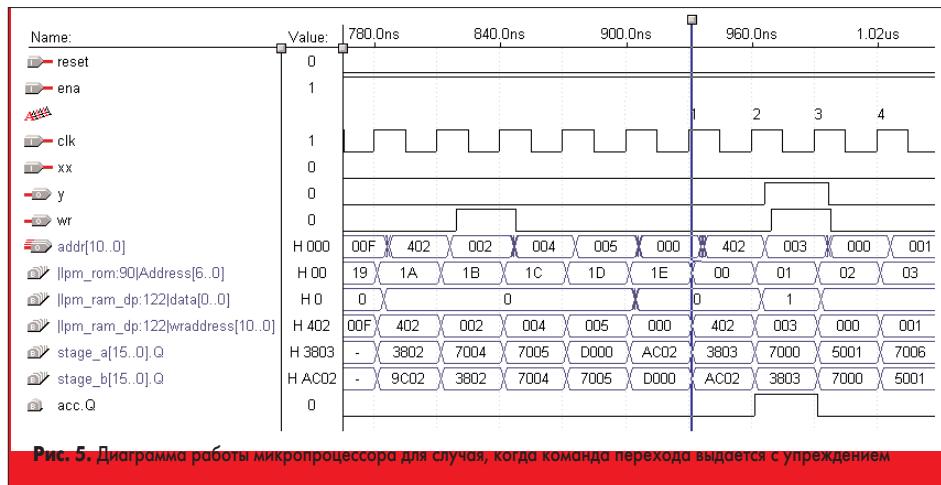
| Name: | Value: | 780.0ns | 840.0ns | 900.0ns | 960.0ns | 1.02us |
|---|---|---|---|---|---|---|
| reset | 0 | | | | | |
| ena | 1 | | | | | |
| | | | | | 1 2 3 4 | |
| clk | 1 | | | | | |
| xx | 0 | | | | | |
| y | 0 | | | | | |
| wr | 0 | | | | | |
| addr[10..0] | H 000 | 00F 402 002 004 005 000 402 003 000 001 | | | | |
| \|lpm_rom:90\|Address[6..0] | H 00 | 19 1A 1B 1C 1D 1E 00 01 02 03 | | | | |
| \|lpm_ram_dp:122\|data[0..0] | H 0 | 0 0 0 1 | | | | |
| \|lpm_ram_dp:122\|wraddress[10..0] | H 402 | 00F 402 002 004 005 000 402 003 000 001 | | | | |
| stage_a[15..0].Q | H 3803 | - 3802 7004 7005 D000 AC02 3803 7000 5001 7006 | | | | |
| stage_b[15..0].Q | H AC02 | - 9C02 3802 7004 7005 D000 AC02 3803 7000 5001 | | | | |
| acc.Q | 0 | | | | | |

**Рис. 5.** Диаграмма работы микропроцессора для случая, когда команда перехода выдается с упреждением